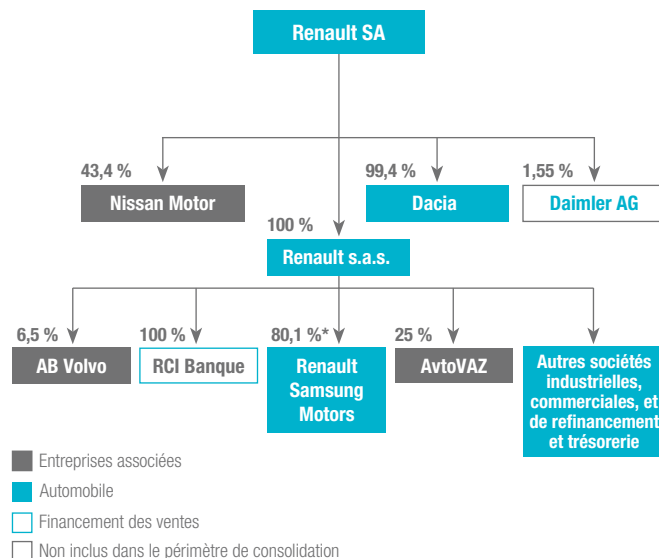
Renault SA

43,4 %
Nissan Motor

99,4 %
Dacia

1,55 %
Daimler AG

100 %
Renault s.a.s.

6,5 %
AB Volvo

100 %
RCI Banque

80,1 %*
Renault Samsung Motors

25 %
AvtoVAZ

Autres sociétés industrielles, commerciales, et de refinancement et trésorerie

Entreprises associées
Automobile
Financement des ventes
Non inclus dans le périmètre de consolidation